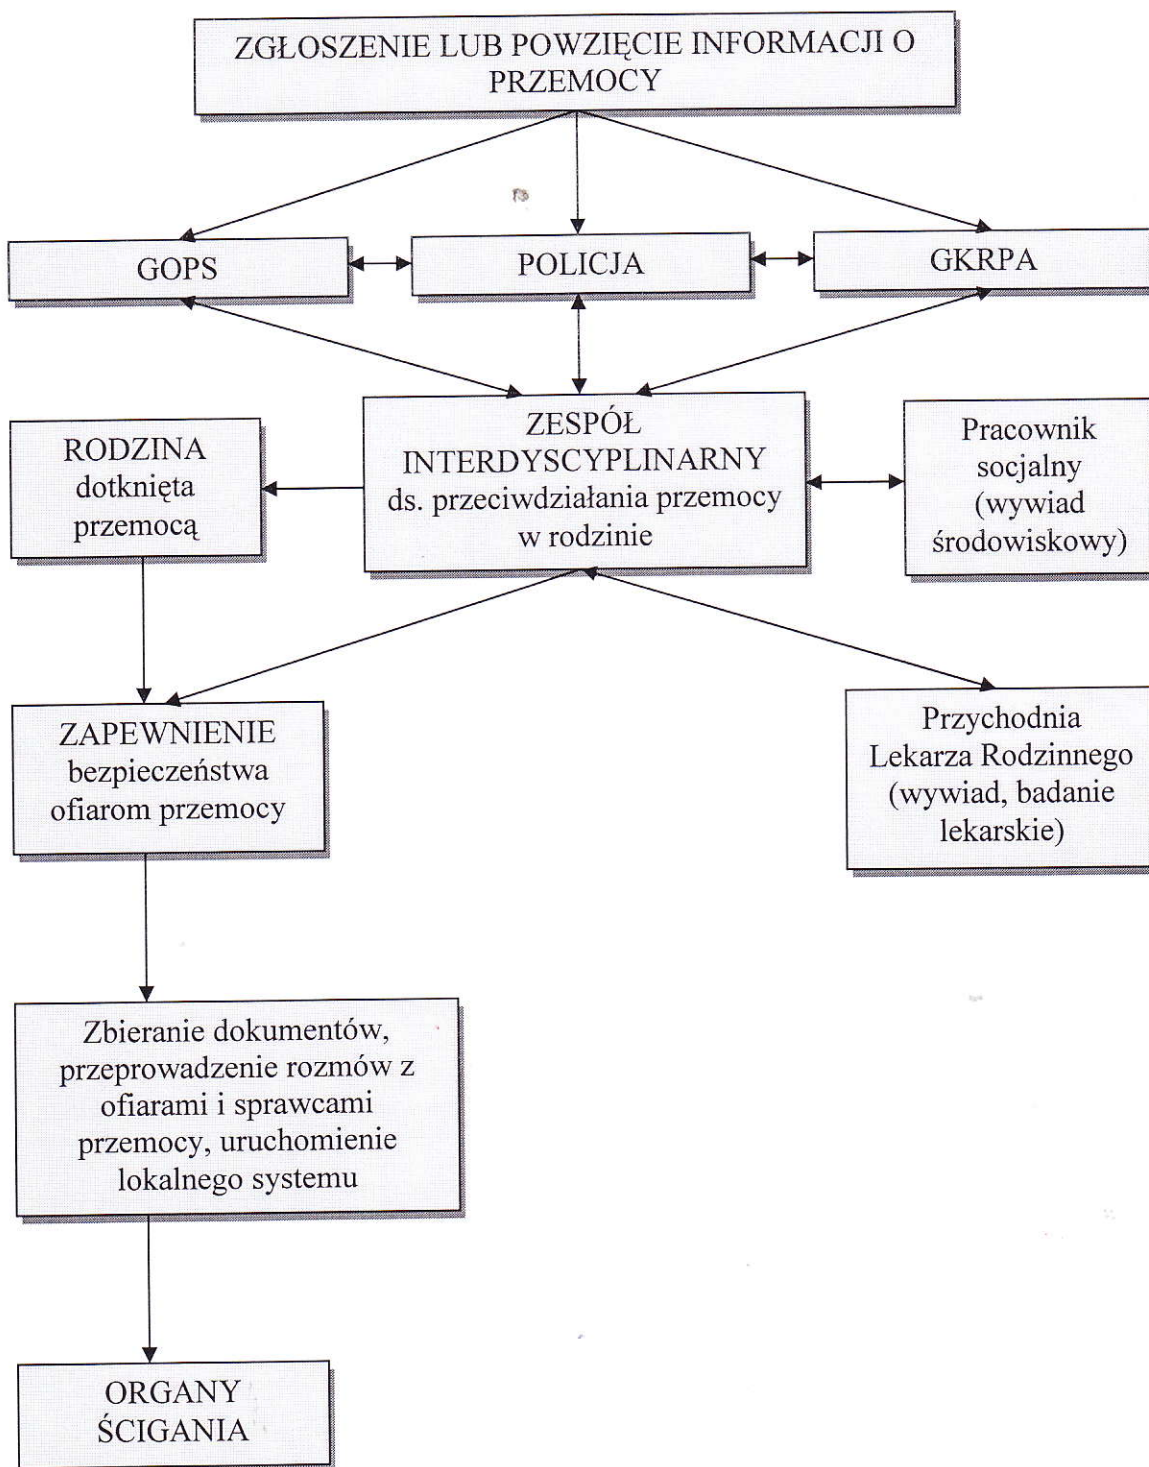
ZGŁOSZENIE LUB POWZIĘCIE INFORMACJI O PRZEMOCY

GOPS

POLICJA

GKRPA

RODZINA dotknięta przemocą

ZESPÓŁ INTERDYSCYPLINARNY ds. przeciwdziałania przemocy w rodzinie

Pracownik socjalny (wywiad środowiskowy)

ZAPEWNIENIE bezpieczeństwa ofiarom przemocy

Przychodnia Lekarza Rodzinnego (wywiad, badanie lekarskie)

Zbieranie dokumentów, przeprowadzenie rozmów z ofiarami i sprawcami przemocy, uruchomienie lokalnego systemu

ORGANY ŚCIGANIA